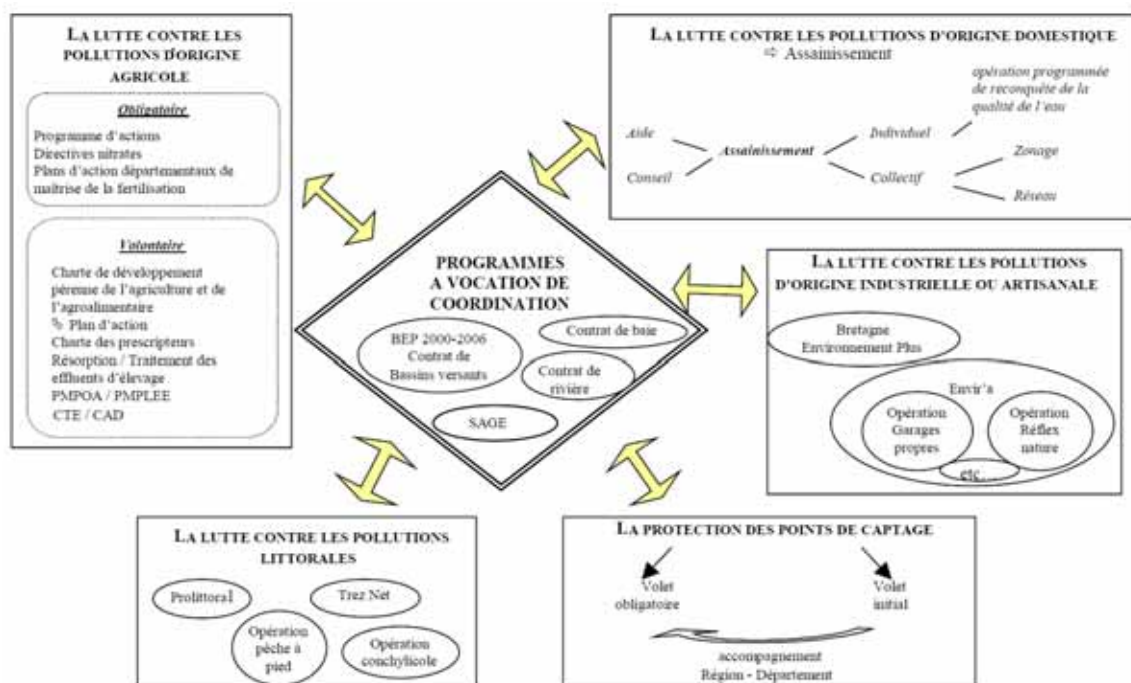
LA LUTTE CONTRE LES POLLUTIONS D'ORIGINE AGRICOLE

Obligatoire

Programme d'actions
Directives nitrates
Plans d'action départementaux de maîtrise de la fertilisation

Volontaire

Charte de développement pérenne de l'agriculture et de l'agroalimentaire
↳ Plan d'action
Charte des prescripteurs
Résorption / Traitement des effluents d'élevage
PMPOA / PMPLEE
CTE / CAD

LA LUTTE CONTRE LES POLLUTIONS D'ORIGINE DOMESTIQUE
⇨ Assainissement

Aide
Conseil
Assainissement
Individuel
opération programmée de reconquête de la qualité de l'eau
Collectif
Zonage
Réseau

PROGRAMMES A VOCATION DE COORDINATION

BEP 2000-2006 Contrat de Bassins versants
Contrat de baie
Contrat de rivière
SAGE

LA LUTTE CONTRE LES POLLUTIONS D'ORIGINE INDUSTRIELLE OU ARTISANALE

Bretagne Environnement Plus
Envir'a
Opération Garages propres
Opération Réflex nature
etc

LA LUTTE CONTRE LES POLLUTIONS LITTORALES

Prolittoral
Trez Net
Opération pêche à pied
Opération conchylicole

LA PROTECTION DES POINTS DE CAPTAGE

Volet obligatoire
Volet initial
accompagnement
Région - Département